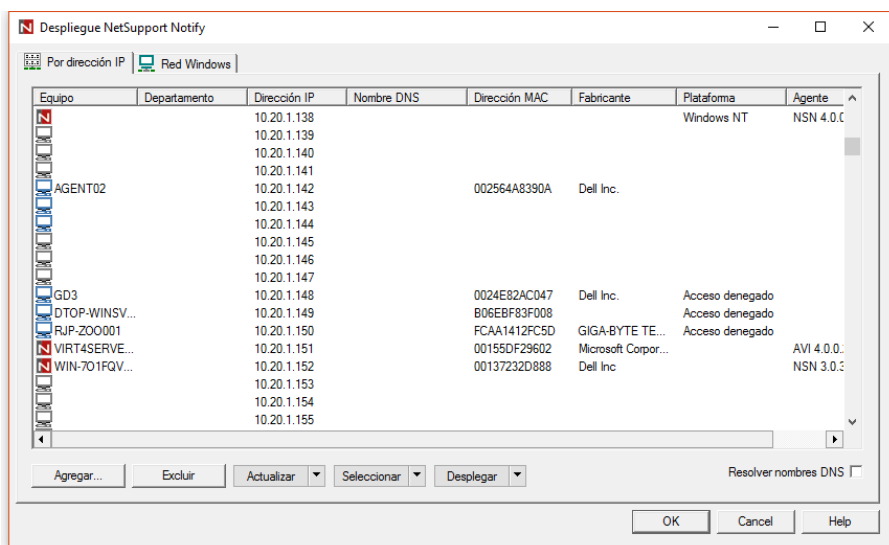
Despliegue NetSupport Notify

Por dirección IP | Red Windows

| Equipo | Departamento | Dirección IP | Nombre DNS | Dirección MAC | Fabricante | Plataforma | Agente |
|---|---|---|---|---|---|---|---|
| | | 10.20.1.138 | | | | Windows NT | NSN 4.0.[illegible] |
| | | 10.20.1.139 | | | | | |
| | | 10.20.1.140 | | | | | |
| | | 10.20.1.141 | | | | | |
| AGENT02 | | 10.20.1.142 | | 002564A8390A | Dell Inc. | | |
| | | 10.20.1.143 | | | | | |
| | | 10.20.1.144 | | | | | |
| | | 10.20.1.145 | | | | | |
| | | 10.20.1.146 | | | | | |
| | | 10.20.1.147 | | | | | |
| GD3 | | 10.20.1.148 | | 0024E82AC047 | Dell Inc. | Acceso denegado | |
| DTOP-WINSV... | | 10.20.1.149 | | B06EBF83F008 | | Acceso denegado | |
| RJP-ZOO001 | | 10.20.1.150 | | FCAA1412FC5D | GIGA-BYTE TE... | Acceso denegado | |
| VIRT4SERVE... | | 10.20.1.151 | | 00155DF29602 | Microsoft Corpor... | | AVI 4.0.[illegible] |
| WIN-7O1FQV... | | 10.20.1.152 | | 00137232D888 | Dell Inc | | NSN 3.0.3 |
| | | 10.20.1.153 | | | | | |
| | | 10.20.1.154 | | | | | |
| | | 10.20.1.155 | | | | | |

Agregar... | Excluir | Actualizar | Seleccionar | Desplegar | Resolver nombres DNS

OK | Cancel | Help